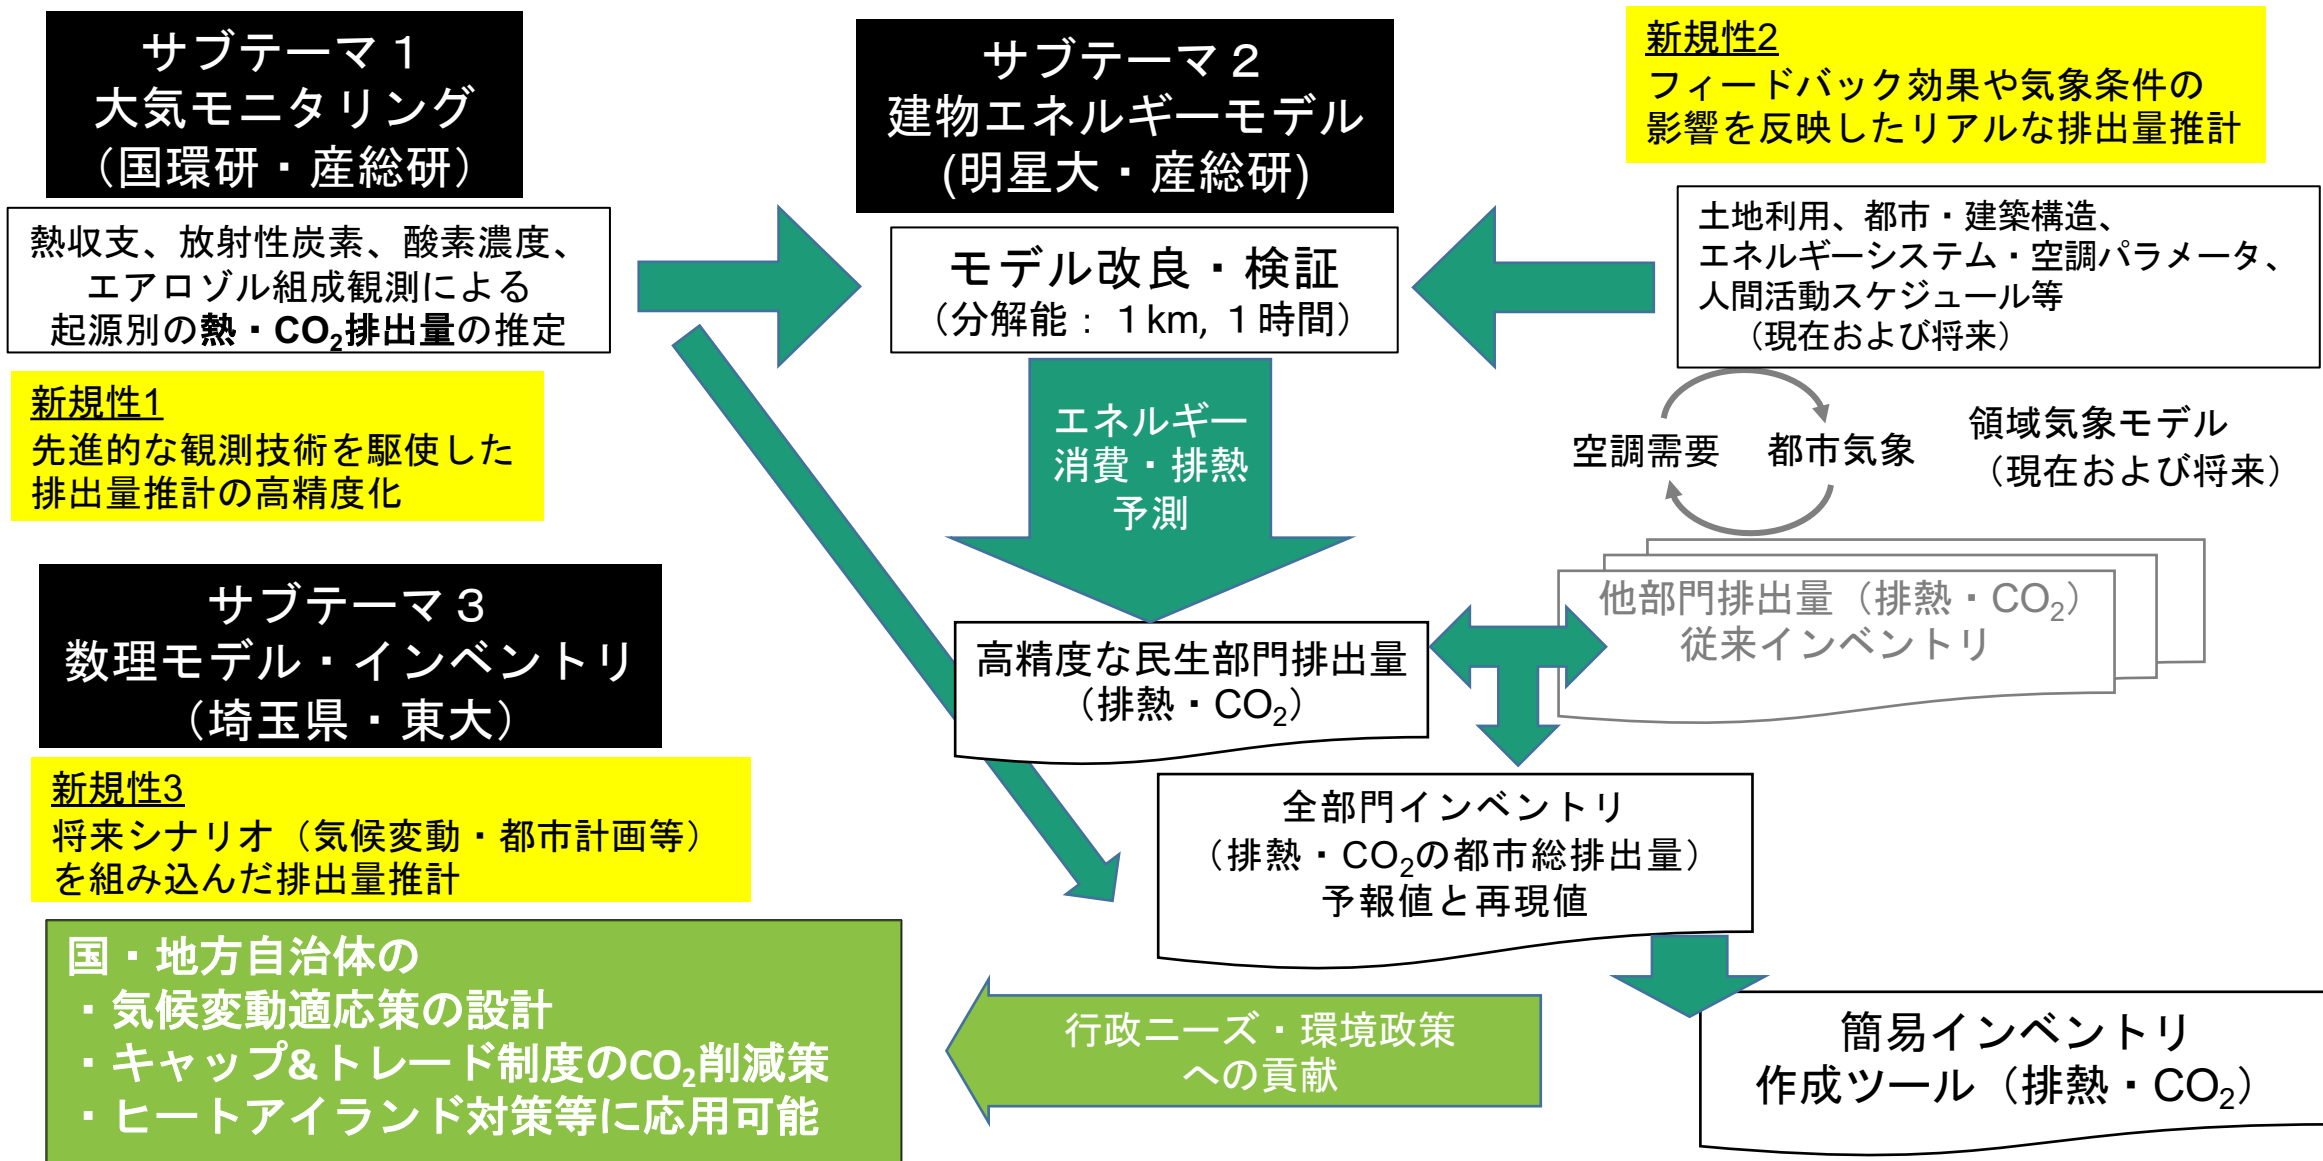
サブテーマ１
大気モニタリング
（国環研・産総研）

熱収支、放射性炭素、酸素濃度、エアロゾル組成観測による起源別の熱・$CO_2$排出量の推定

新規性1
先進的な観測技術を駆使した排出量推計の高精度化

サブテーマ２
建物エネルギーモデル
(明星大・産総研)

モデル改良・検証
（分解能： １km, １時間）

新規性2
フィードバック効果や気象条件の影響を反映したリアルな排出量推計

土地利用、都市・建築構造、エネルギーシステム・空調パラメータ、人間活動スケジュール等
（現在および将来）

エネルギー消費・排熱予測

空調需要　都市気象　領域気象モデル
（現在および将来）

他部門排出量（排熱・$CO_2$）
従来インベントリ

サブテーマ３
数理モデル・インベントリ
（埼玉県・東大）

新規性3
将来シナリオ（気候変動・都市計画等）を組み込んだ排出量推計

高精度な民生部門排出量
（排熱・$CO_2$）

全部門インベントリ
（排熱・$CO_2$の都市総排出量）
予報値と再現値

国・地方自治体の
・気候変動適応策の設計
・キャップ&トレード制度の$CO_2$削減策
・ヒートアイランド対策等に応用可能

行政ニーズ・環境政策への貢献

簡易インベントリ
作成ツール（排熱・$CO_2$）